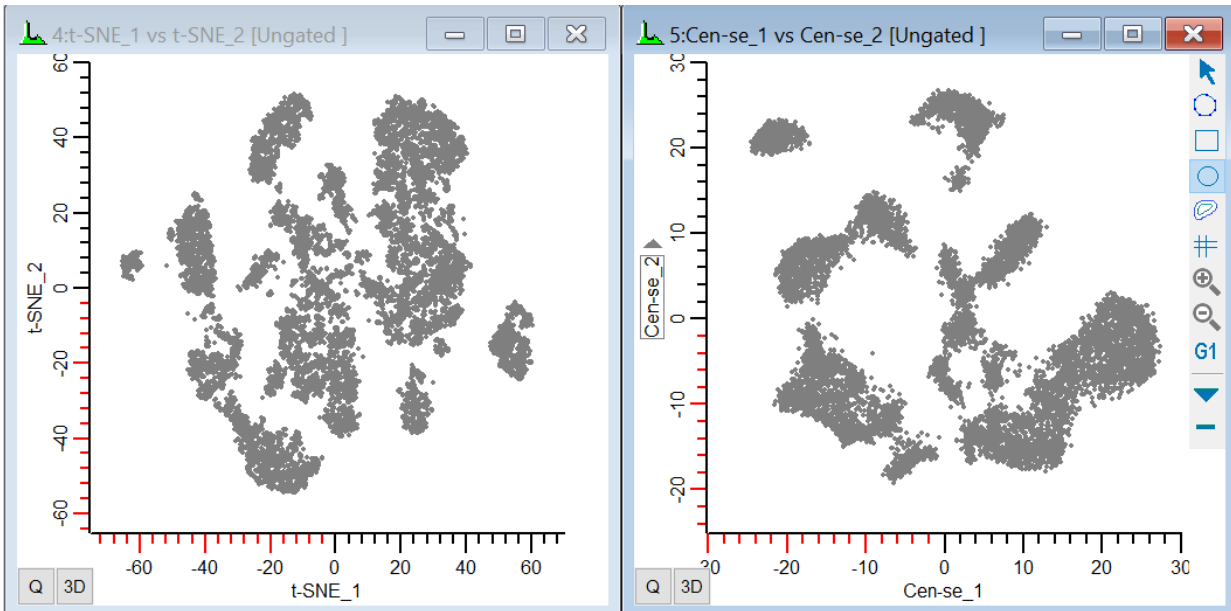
4:t-SNE_1 vs t-SNE_2 [Ungated ]

60
40
20
0
-20
-40
-60
t-SNE_2

-60 -40 -20 0 20 40 60
t-SNE_1

Q 3D

5:Cen-se_1 vs Cen-se_2 [Ungated ]

30
20
10
0
-10
-20
Cen-se_2

-30 -20 -10 0 10 20 30
Cen-se_1

G1

Q 3D